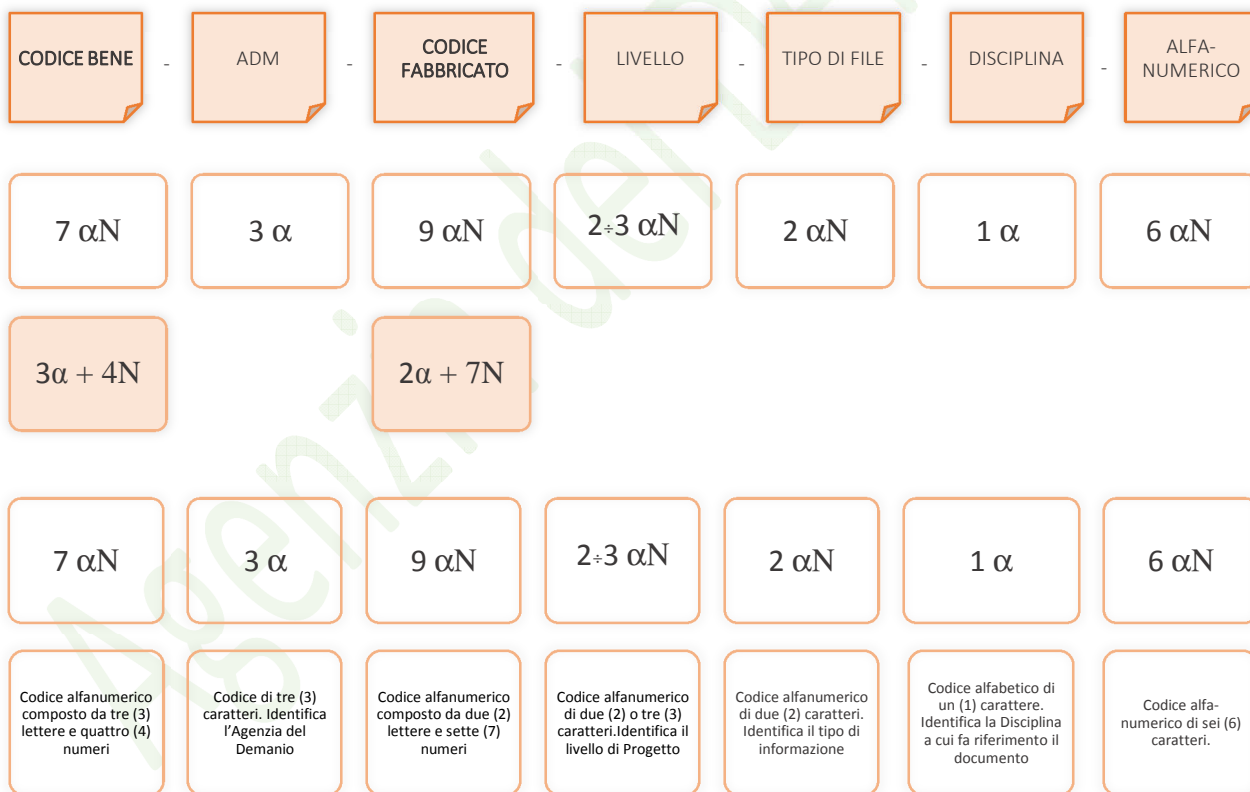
CODICE BENE - ADM - CODICE FABBRICATO - LIVELLO - TIPO DI FILE - DISCIPLINA - ALFA-NUMERICO

7 $\alpha$N

3 $\alpha$

9 $\alpha$N

2÷3 $\alpha$N

2 $\alpha$N

1 $\alpha$

6 $\alpha$N

3$\alpha$ + 4N

2$\alpha$ + 7N

7 $\alpha$N

3 $\alpha$

9 $\alpha$N

2÷3 $\alpha$N

2 $\alpha$N

1 $\alpha$

6 $\alpha$N

Codice alfanumerico composto da tre (3) lettere e quattro (4) numeri

Codice di tre (3) caratteri. Identifica l'Agenzia del Demanio

Codice alfanumerico composto da due (2) lettere e sette (7) numeri

Codice alfanumerico di due (2) o tre (3) caratteri.Identifica il livello di Progetto

Codice alfanumerico di due (2) caratteri. Identifica il tipo di informazione

Codice alfabetico di un (1) carattere. Identifica la Disciplina a cui fa riferimento il documento

Codice alfa-numerico di sei (6) caratteri.

Agenzia del Demanio